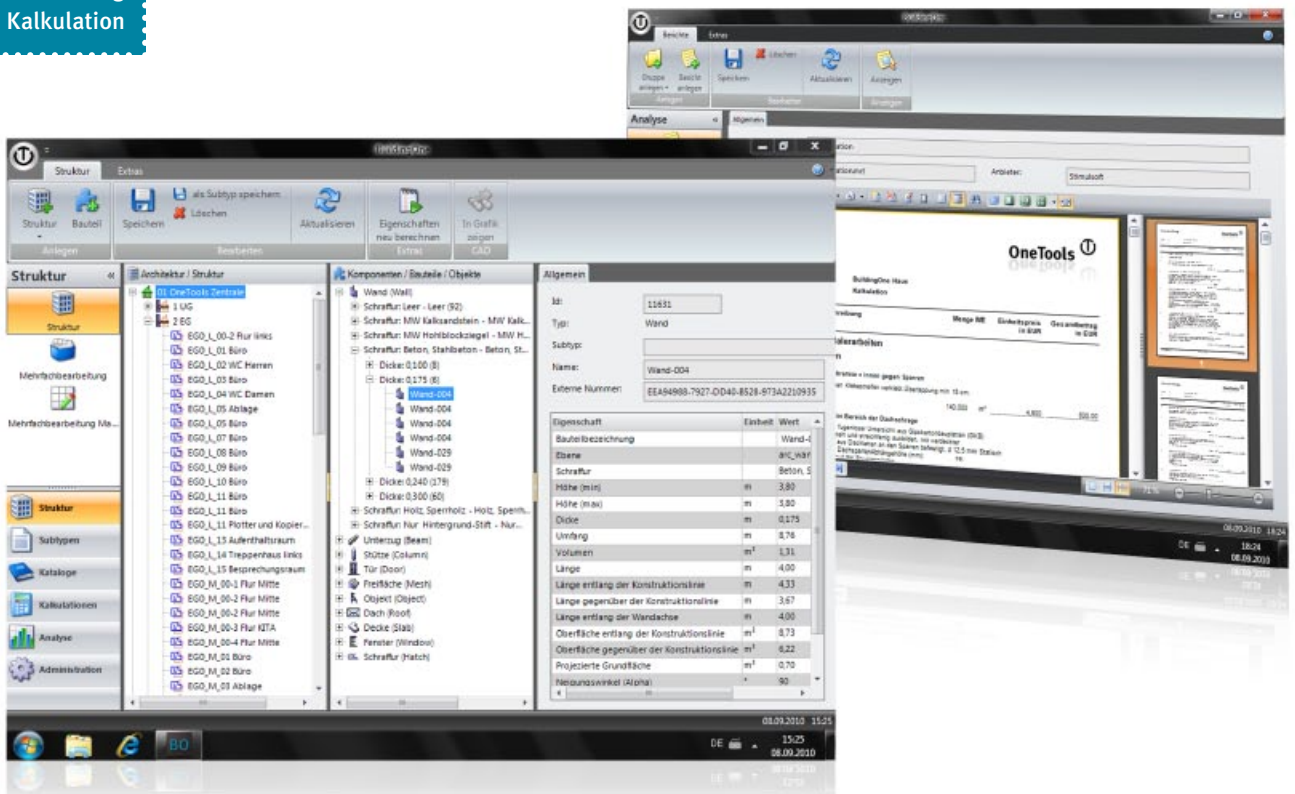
Kalkulation

Berichte Extras
Gruppe anlegen Bericht anlegen Speichern Löschen Aktualisieren Anzeigen
Anlegen Bearbeiten Anzeigen
Analyse
Allgemein
Anbieter: Stimulsoft
OneTools
BuildingOne Haus
Kalkulation
Menge ME Einheitspreis in EUR Gesamtbetrag in EUR
140,000 m² 4,000 560,00
08.09.2010 18:24
DE 18:24 08.09.2010

Struktur Extras
Struktur Bauteil Speichern als Subtyp speichern Löschen Aktualisieren Eigenschaften neu berechnen In Grafik zeigen
Anlegen Bearbeiten Extras CAD
Struktur
Struktur
Mehrfachbearbeitung
Mehrfachbearbeitung Ma...
Struktur
Subtypen
Kataloge
Kalkulationen
Analyse
Administration

Architektur / Struktur
01 OneTools Zentrale
1 UG
2 EG
EG0_L_00-2 Flur links
EG0_L_01 Büro
EG0_L_02 WC Herren
EG0_L_03 Büro
EG0_L_04 WC Damen
EG0_L_05 Ablage
EG0_L_05 Büro
EG0_L_07 Büro
EG0_L_08 Büro
EG0_L_09 Büro
EG0_L_10 Büro
EG0_L_11 Büro
EG0_L_11 Büro
EG0_L_11 Plotter und Kopier...
EG0_L_13 Aufenthaltsraum
EG0_L_14 Treppenhaus links
EG0_L_15 Besprechungsraum
EG0_M_00-1 Flur Mitte
EG0_M_00-2 Flur Mitte
EG0_M_00-2 Flur Mitte
EG0_M_00-3 Flur KITA
EG0_M_00-4 Flur Mitte
EG0_M_01 Büro
EG0_M_02 Büro
EG0_M_03 Ablage

Komponenten / Bauteile / Objekte
Wand (Wall)
Schraffur: Leer - Leer (92)
Schraffur: MW Kalksandstein - MW Kalk...
Schraffur: MW Hohlblockziegel - MW H...
Schraffur: Beton, Stahlbeton - Beton, St...
Dicke: 0,100 (8)
Dicke: 0,175 (6)
Wand-004
Wand-004
Wand-004
Wand-004
Wand-029
Wand-029
Dicke: 0,240 (179)
Dicke: 0,300 (60)
Schraffur: Holz, Sperrholz - Holz, Sperrh...
Schraffur: Nur Hintergrund-Stift - Nur...
Unterzug (Beam)
Stütze (Column)
Tür (Door)
Freifläche (Mesh)
Objekt (Object)
Dach (Roof)
Decke (Slab)
Fenster (Window)
Schraffur (Hatch)

Allgemein
Id: 11631
Typ: Wand
Subtyp:
Name: Wand-004
Externe Nummer: EEA94988-7927-DD40-8528-973A2210935

| Eigenschaft | Einheit | Wert |
|---|---|---|
| Bauteilbezeichnung | | Wand-( |
| Ebene | | arc_war |
| Schraffur | | Beton, S |
| Höhe (min) | m | 3,80 |
| Höhe (max) | m | 3,80 |
| Dicke | m | 0,175 |
| Umfang | m | 8,76 |
| Volumen | m³ | 1,31 |
| Länge | m | 4,00 |
| Länge entlang der Konstruktionslinie | m | 4,33 |
| Länge gegenüber der Konstruktionslinie | m | 3,67 |
| Länge entlang der Wandachse | m | 4,00 |
| Oberfläche entlang der Konstruktionslinie | m² | 8,73 |
| Oberfläche gegenüber der Konstruktionslinie | m² | 6,22 |
| Projezierte Grundfläche | m² | 0,70 |
| Neigungswinkel (Alpha) | ° | 90 |

08.09.2010 15:25
BO
DE 15:25 08.09.2010